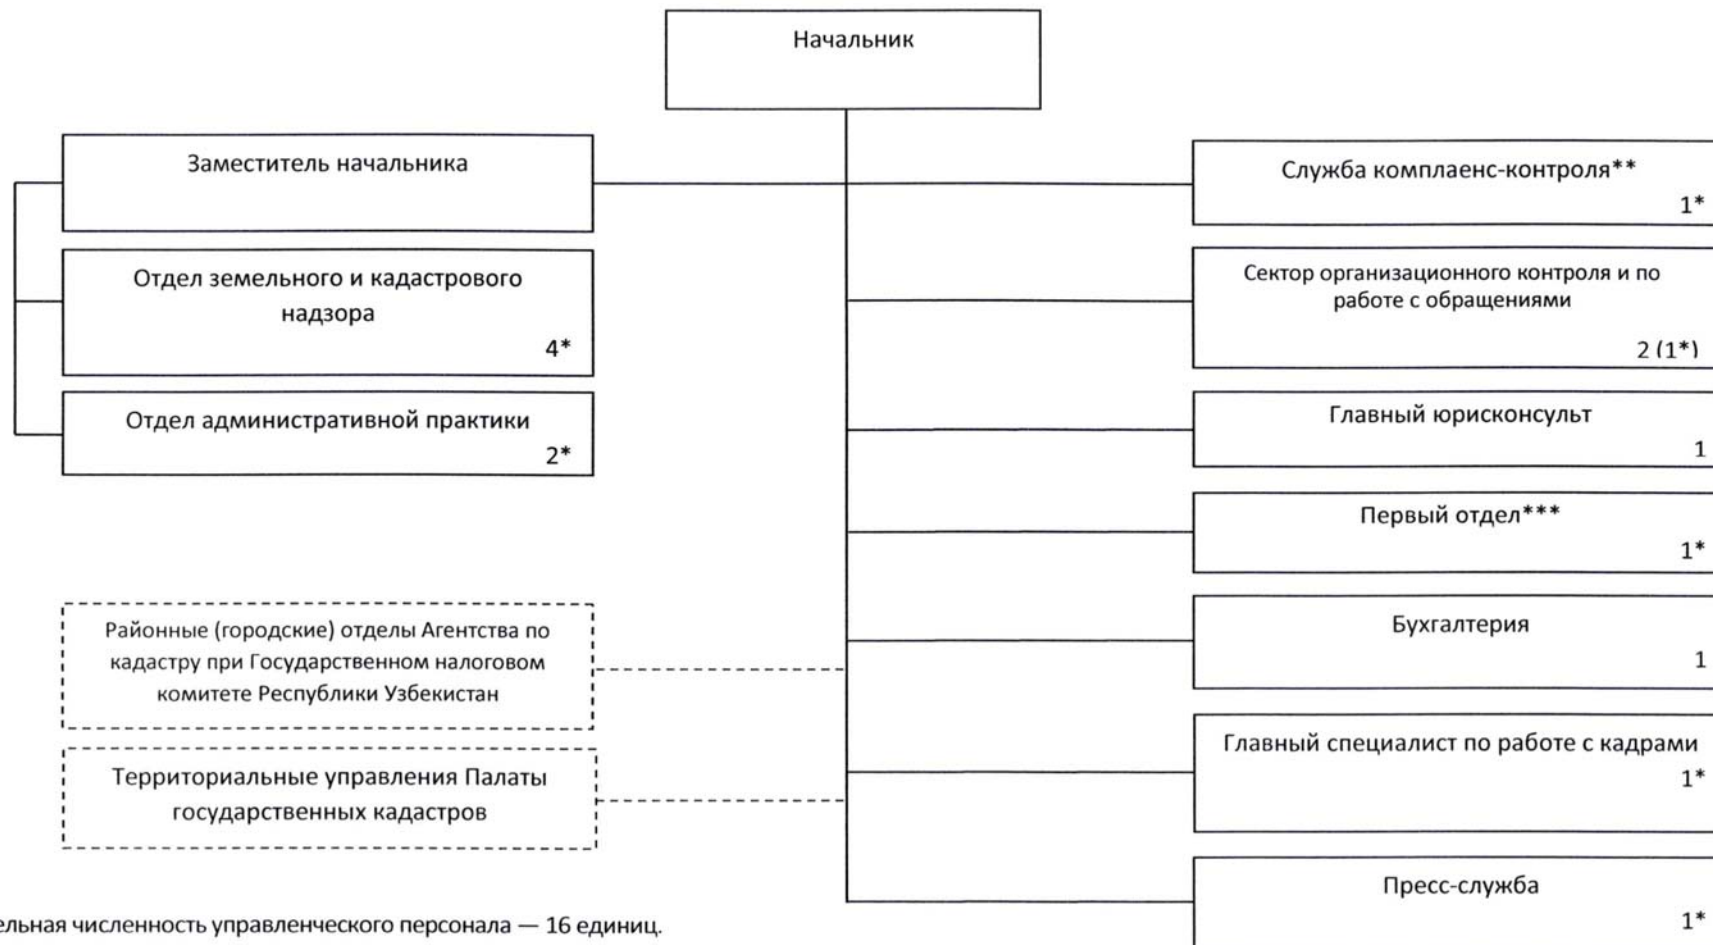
Начальник

Заместитель начальника

Отдел земельного и кадастрового надзора
4*

Отдел административной практики
2*

Районные (городские) отделы Агентства по кадастру при Государственном налоговом комитете Республики Узбекистан

Территориальные управления Палаты государственных кадастров

Служба комплаенс-контроля**
1*

Сектор организационного контроля и по работе с обращениями
2 (1*)

Главный юрисконсульт
1

Первый отдел***
1*

Бухгалтерия
1

Главный специалист по работе с кадрами
1*

Пресс-служба
1*

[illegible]ельная численность управленческого персонала — 16 единиц.